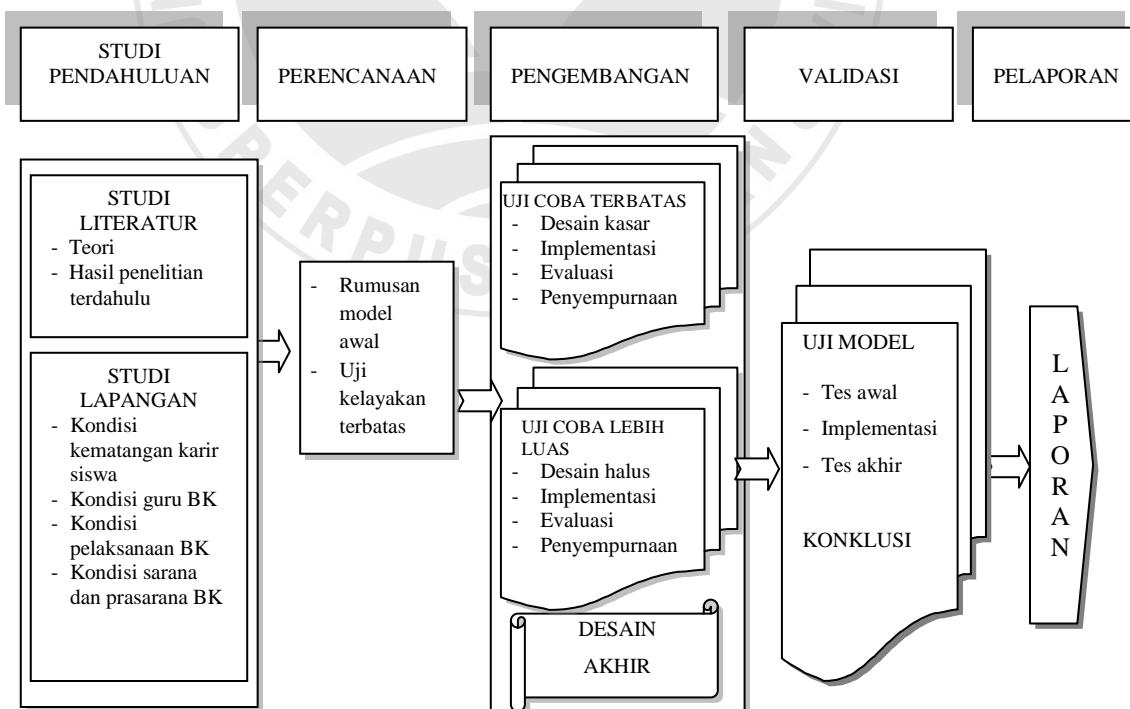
STUDI PENDAHULUAN

PERENCANAAN

PENGEMBANGAN

VALIDASI

PELAPORAN

STUDI LITERATUR
- Teori
- Hasil penelitian terdahulu

STUDI LAPANGAN
- Kondisi kematangan karir siswa
- Kondisi guru BK
- Kondisi pelaksanaan BK
- Kondisi sarana dan prasarana BK

- Rumusan model awal
- Uji kelayakan terbatas

UJI COBA TERBATAS
- Desain kasar
- Implementasi
- Evaluasi
- Penyempurnaan

UJI COBA LEBIH LUAS
- Desain halus
- Implementasi
- Evaluasi
- Penyempurnaan

DESAIN AKHIR

UJI MODEL
- Tes awal
- Implementasi
- Tes akhir

KONKLUSI

L A P O R A N